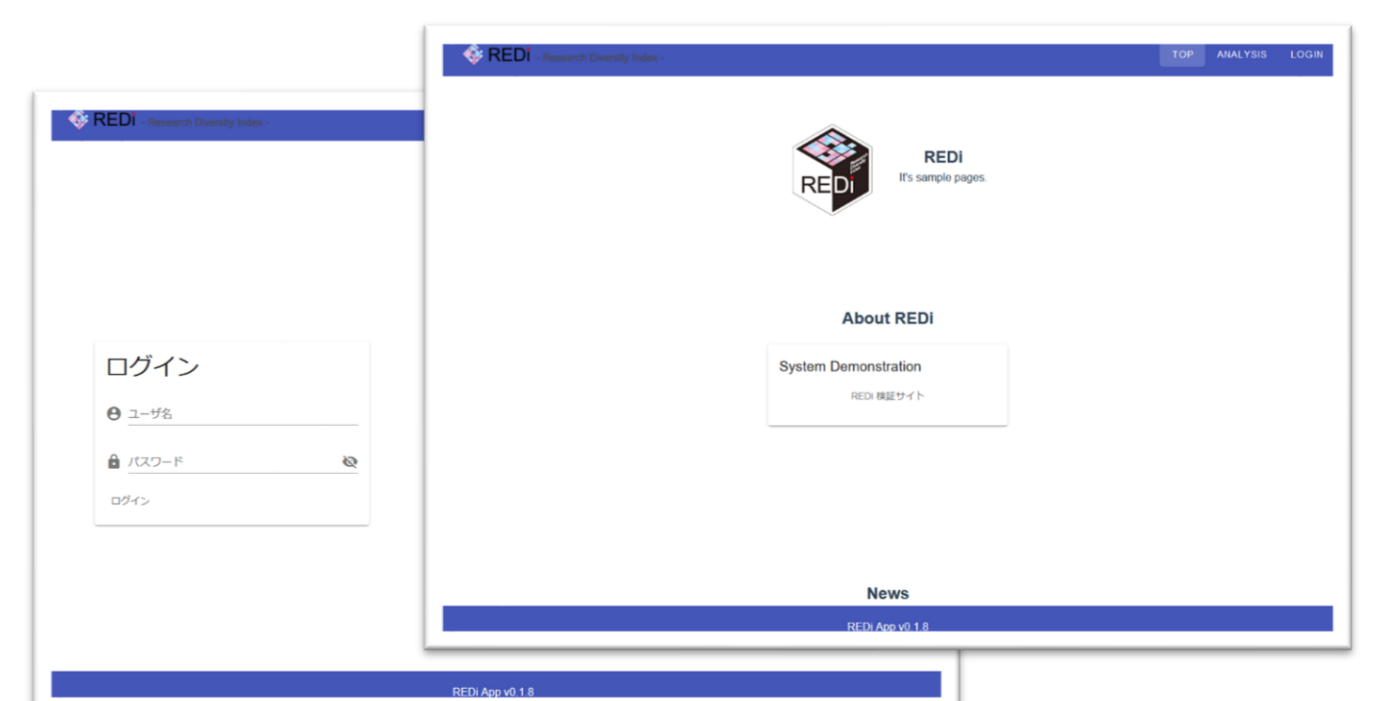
REDi - Research Diversity Index -

ログイン

ユーザ名

パスワード

ログイン

REDi App v0.1.8

REDi - Research Diversity Index -

TOP ANALYSIS LOGIN

REDi

REDi
It's sample pages.

About REDi

System Demonstration

REDi 検証サイト

News

REDi App v0.1.8